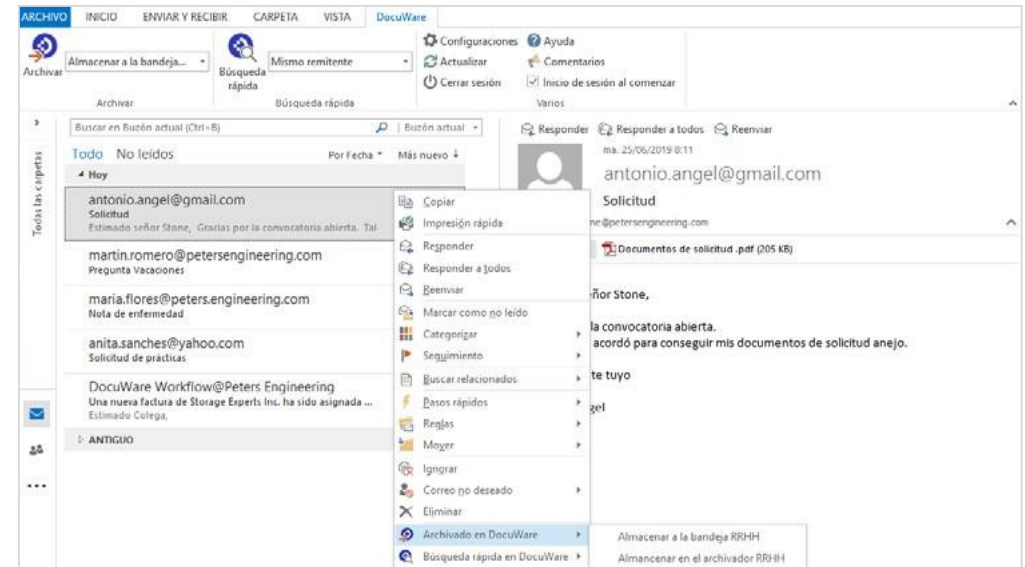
ARCHIVO INICIO ENVIAR Y RECIBIR CARPETA VISTA DocuWare

Archivar Almacenar a la bandeja... Búsqueda rápida Mismo remitente Configuraciones Ayuda Actualizar Comentarios Cerrar sesión Inicio de sesión al comenzar

Archivar Búsqueda rápida Varios

Todas las carpetas

Buscar en Buzón actual (Ctrl+B) Buzón actual

Todo No leídos Por Fecha Más nuevo

Hoy

antonio.angel@gmail.com
Solicitud
Estimado señor Stone, Gracias por la convocatoria abierta. Tal

martin.romero@petersengineering.com
Pregunta Vacaciones

maria.flores@peters.engineering.com
Nota de enfermedad

anita.sanches@yahoo.com
Solicitud de prácticas

DocuWare Workflow@Peters Engineering
Una nueva factura de Storage Experts Inc. ha sido asignada ...
Estimado Colega,

ANTIGUO

Copiar
Impresión rápida
Responder
Responder a todos
Reenviar
Marcar como no leído
Categorizar
Seguimiento
Buscar relacionados
Pasos rápidos
Reglas
Mover
Ignorar
Correo no deseado
Eliminar
Archivado en DocuWare
Búsqueda rápida en DocuWare

Almacenar a la bandeja RRHH
Almancenar en el archivador RRHH

Responder Responder a todos Reenviar

ma. 25/06/2019 0:11
antonio.angel@gmail.com
Solicitud
ne@petersengineering.com

Documentos de solicitud .pdf (205 KB)

ñor Stone,

la convocatoria abierta.
acordó para conseguir mis documentos de solicitud anejo.

te tuyo

gel